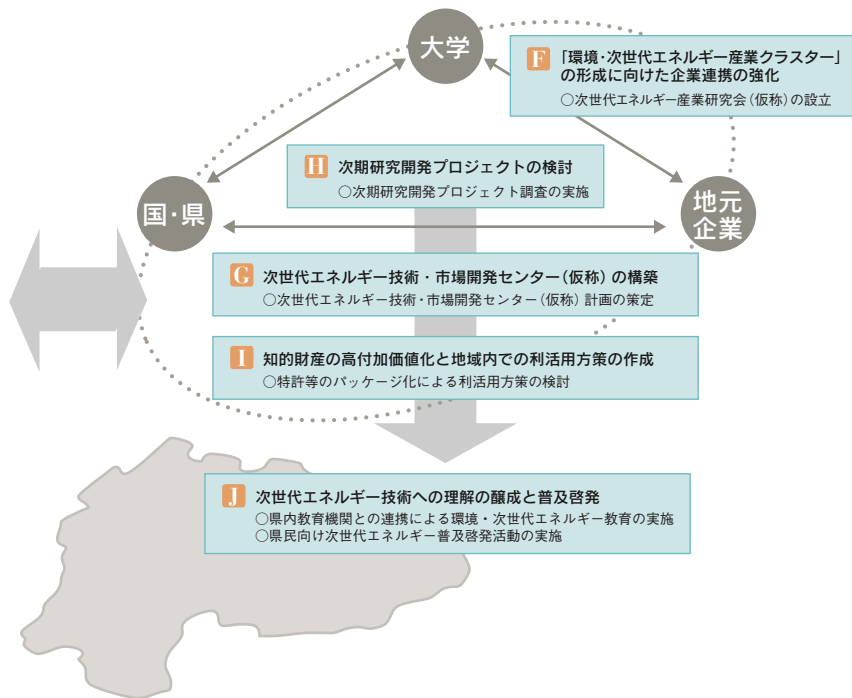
大学

F 「環境·次世代エネルギー産業クラスター」の形成に向けた企業連携の強化
○次世代エネルギー産業研究会（仮称）の設立

H 次期研究開発プロジェクトの検討
○次期研究開発プロジェクト調査の実施

国·県

地元企業

G 次世代エネルギー技術・市場開発センター（仮称）の構築
○次世代エネルギー技術·市場開発センター（仮称）計画の策定

I 知的財産の高付加価値化と地域内での利活用方策の作成
○特許等のパッケージ化による利活用方策の検討

J 次世代エネルギー技術への理解の醸成と普及啓発
○県内教育機関との連携による環境・次世代エネルギー教育の実施
○県民向け次世代エネルギー普及啓発活動の実施